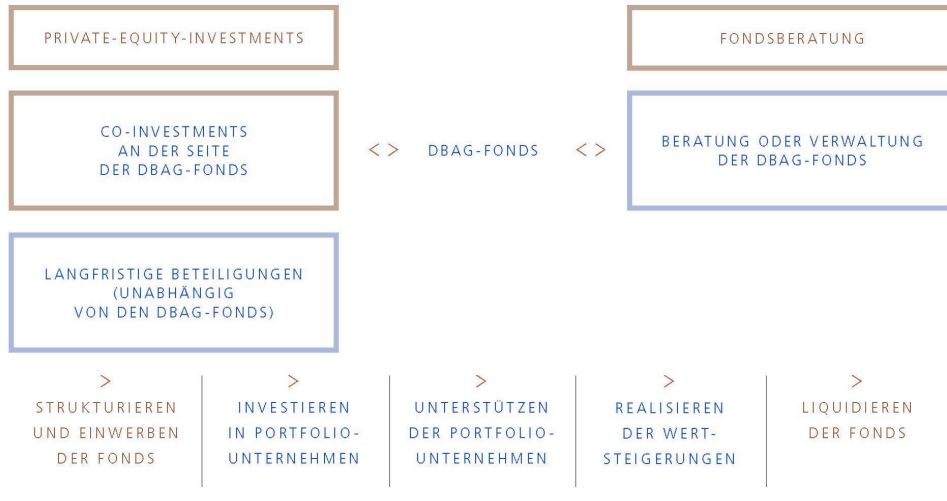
PRIVATE-EQUITY-INVESTMENTS

FONDSBERATUNG

CO-INVESTMENTS AN DER SEITE DER DBAG-FONDS

< > DBAG-FONDS < >

BERATUNG ODER VERWALTUNG DER DBAG-FONDS

LANGFRISTIGE BETEILIGUNGEN (UNABHÄNGIG VON DEN DBAG-FONDS)

> STRUKTURIEREN UND EINWERBEN DER FONDS

> INVESTIEREN IN PORTFOLIO-UNTERNEHMEN

> UNTERSTÜTZEN DER PORTFOLIO-UNTERNEHMEN

> REALISIEREN DER WERT-STEIGERUNGEN

> LIQUIDIEREN DER FONDS